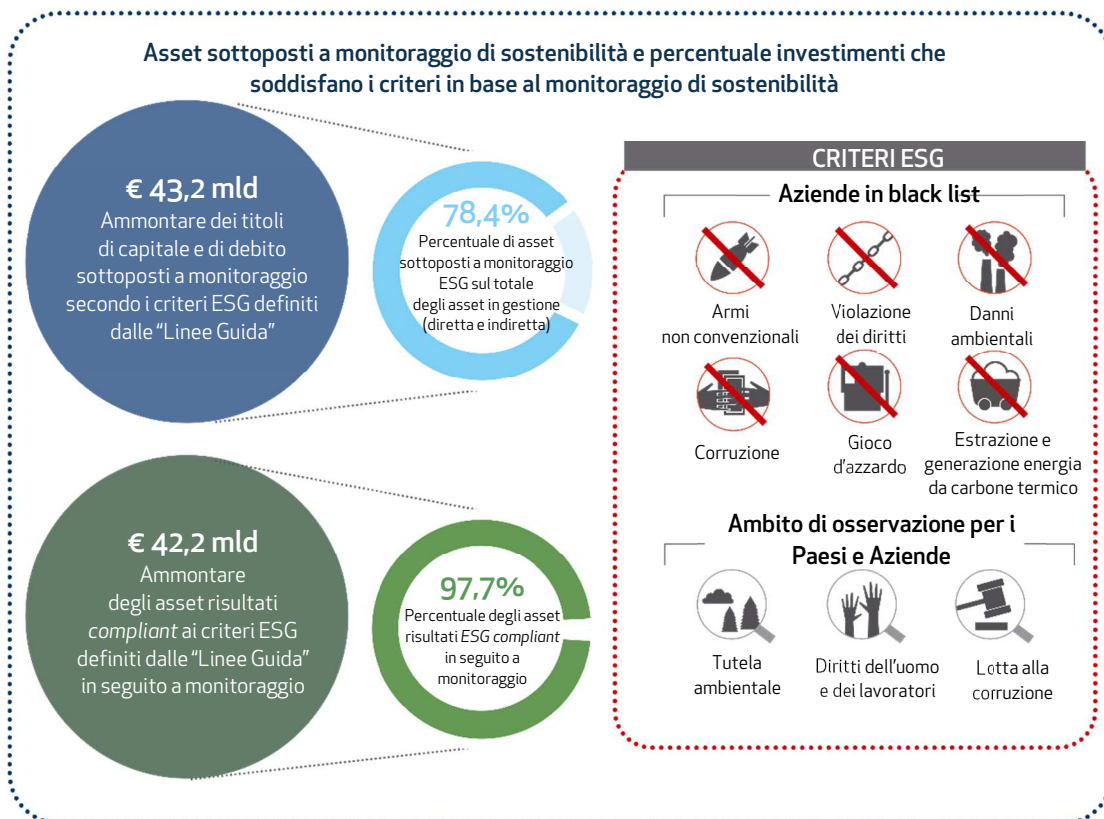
Asset sottoposti a monitoraggio di sostenibilità e percentuale investimenti che soddisfano i criteri in base al monitoraggio di sostenibilità

€ 43,2 mld
Ammontare dei titoli di capitale e di debito sottoposti a monitoraggio secondo i criteri ESG definiti dalle "Linee Guida"

78,4%
Percentuale di asset sottoposti a monitoraggio ESG sul totale degli asset in gestione (diretta e indiretta)

€ 42,2 mld
Ammontare degli asset risultati *compliant* ai criteri ESG definiti dalle "Linee Guida" in seguito a monitoraggio

97,7%
Percentuale degli asset risultati *ESG compliant* in seguito a monitoraggio

CRITERI ESG

Aziende in black list

Armi non convenzionali

Violazione dei diritti

Danni ambientali

Corruzione

Gioco d'azzardo

Estrazione e generazione energia da carbone termico

Ambito di osservazione per i Paesi e Aziende

Tutela ambientale

Diritti dell'uomo e dei lavoratori

Lotta alla corruzione